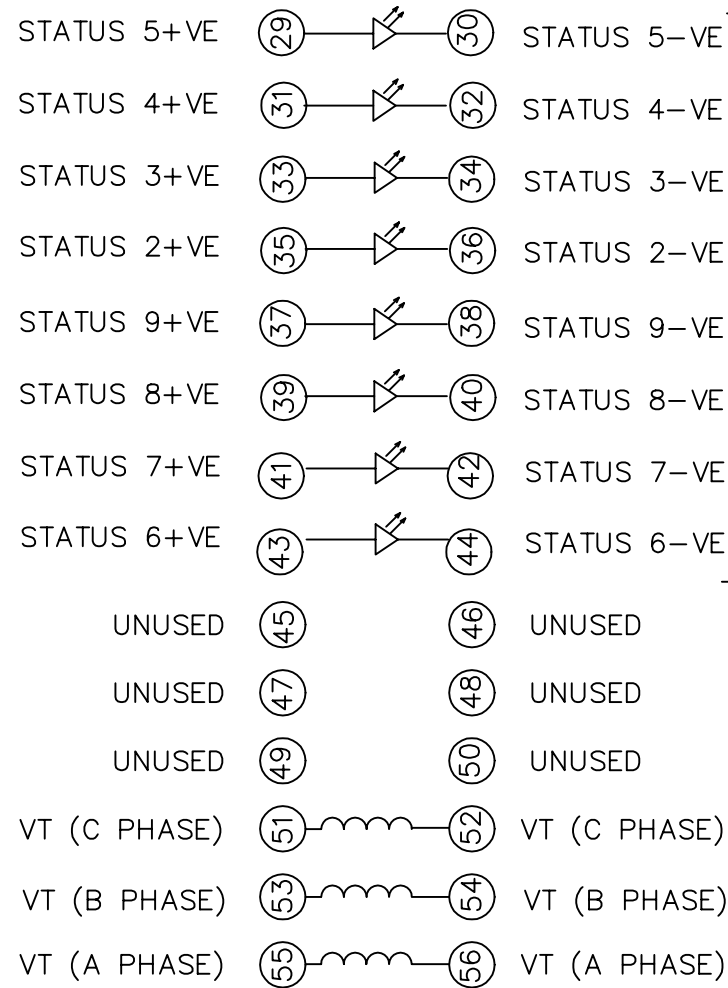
STATUS 5+VE 29 30 STATUS 5−VE

STATUS 4+VE 31 32 STATUS 4−VE

STATUS 3+VE 33 34 STATUS 3−VE

STATUS 2+VE 35 36 STATUS 2−VE

STATUS 9+VE 37 38 STATUS 9−VE

STATUS 8+VE 39 40 STATUS 8−VE

STATUS 7+VE 41 42 STATUS 7−VE

STATUS 6+VE 43 44 STATUS 6−VE

UNUSED 45 46 UNUSED

UNUSED 47 48 UNUSED

UNUSED 49 50 UNUSED

VT (C PHASE) 51 52 VT (C PHASE)

VT (B PHASE) 53 54 VT (B PHASE)

VT (A PHASE) 55 56 VT (A PHASE)